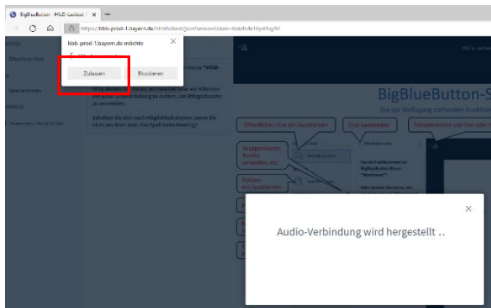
BigBlueButton - HSLD Lecture ×

https://bbb-prod-1.bayern.de/

bbb-prod-1.bayern.de möchte

Zulassen
Blockieren

BigBlueButton-S

Öffentlicher Chat mit Teilnehmern

Audio-Verbindung wird hergestellt ..

×